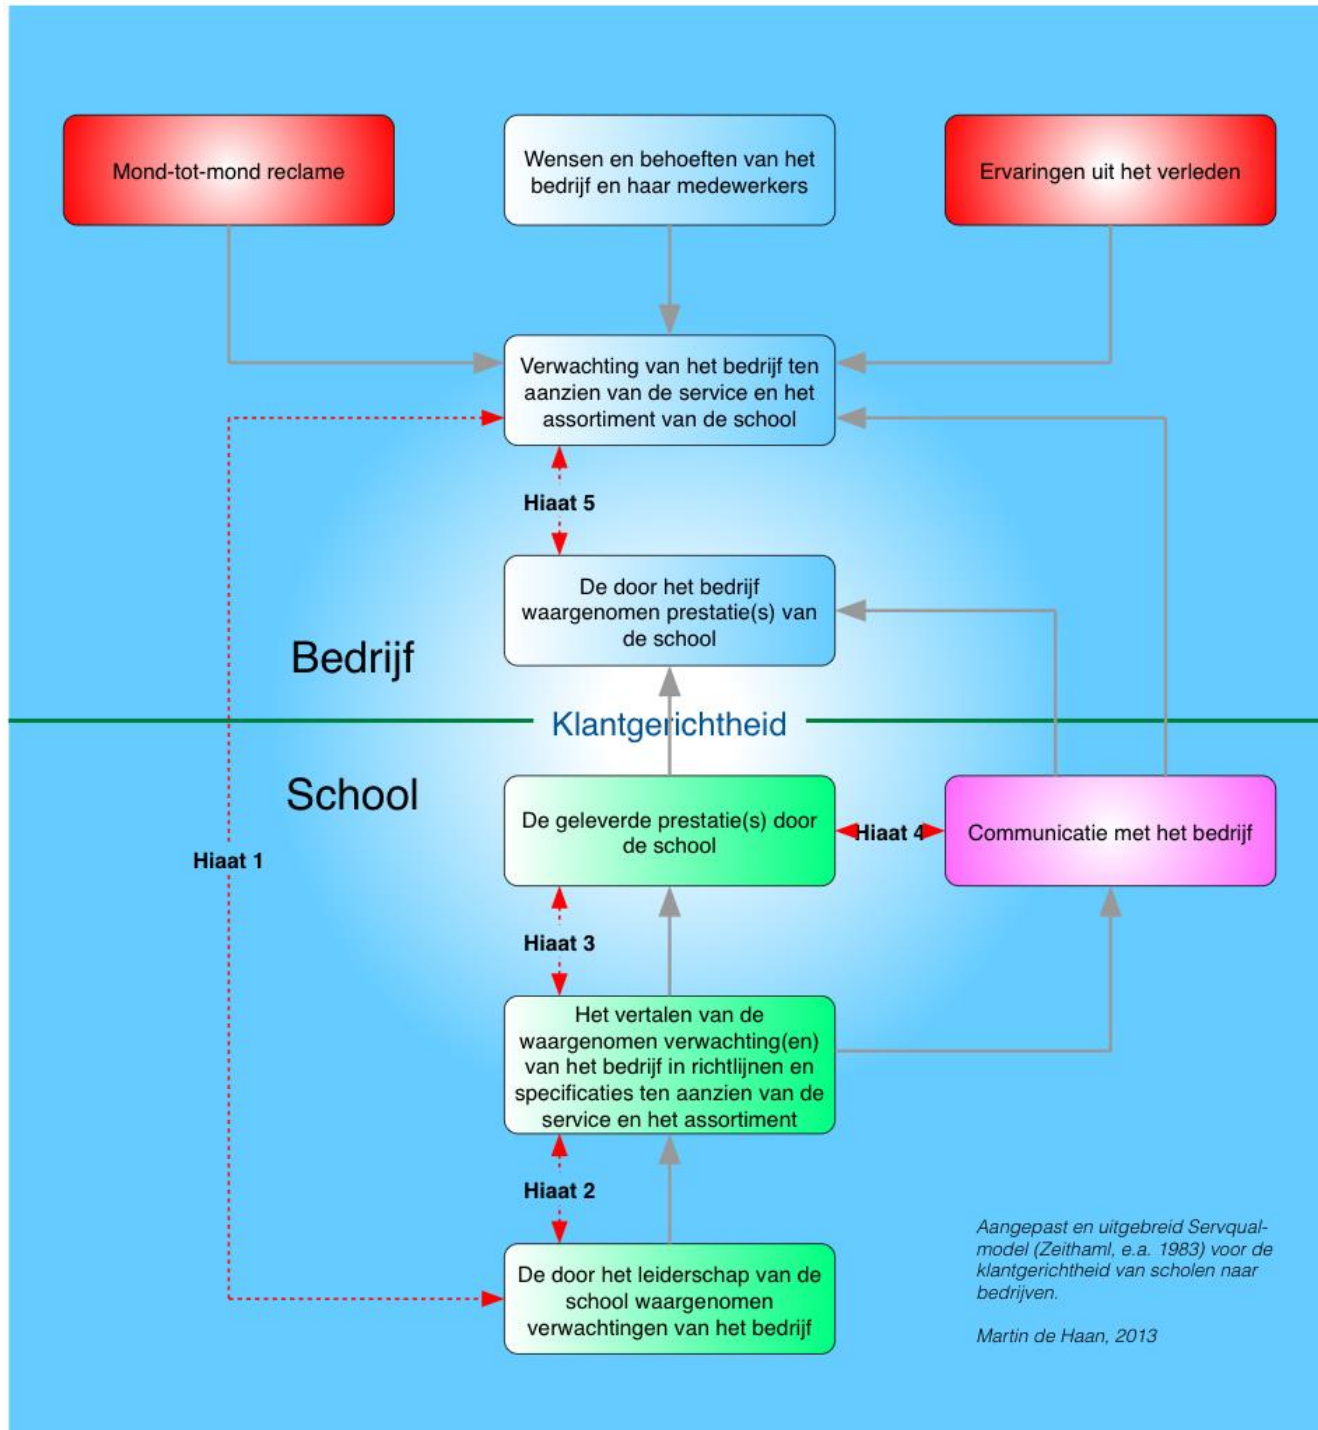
Mond-tot-mond reclame

Wensen en behoeften van het bedrijf en haar medewerkers

Ervaringen uit het verleden

Verwachting van het bedrijf ten aanzien van de service en het assortiment van de school

Hiaat 5

De door het bedrijf waargenomen prestatie(s) van de school

Bedrijf

Klantgerichtheid

School

De geleverde prestatie(s) door de school

Hiaat 4

Communicatie met het bedrijf

Hiaat 1

Hiaat 3

Het vertalen van de waargenomen verwachting(en) van het bedrijf in richtlijnen en specificaties ten aanzien van de service en het assortiment

Hiaat 2

De door het leiderschap van de school waargenomen verwachtingen van het bedrijf

Aangepast en uitgebreid Servqual-model (Zeithaml, e.a. 1983) voor de klantgerichtheid van scholen naar bedrijven.

Martin de Haan, 2013